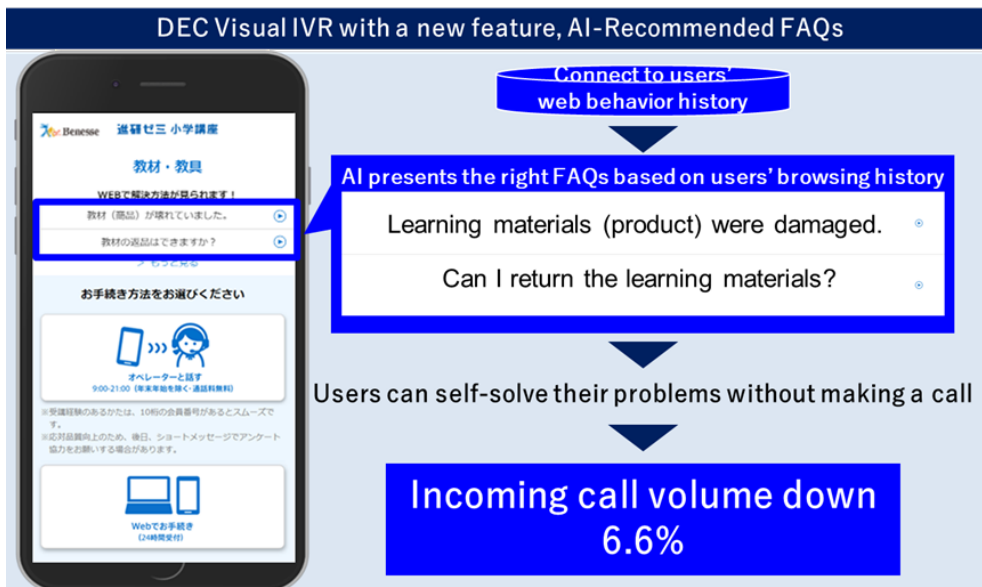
DEC Visual IVR with a new feature, AI-Recommended FAQs

Benesse 進研ゼミ 小学講座

教材・教具

WEBで解決方法が見られます！

教材（商品）が壊れていました。

教材の返品はできますか？

もっと見る

お手続き方法をお選びください

オペレーターと話す
9:00-21:00（年末年始を除く・通話料無料）

※受講経験のあるかたは、10桁の会員番号があるとスムーズです。
※応対品質向上のため、後日、ショートメッセージでアンケート協力をお願いする場合があります。

Webでお手続き
（24時間受付）

Connect to users' web behavior history

AI presents the right FAQs based on users' browsing history

Learning materials (product) were damaged.

Can I return the learning materials?

Users can self-solve their problems without making a call

Incoming call volume down 6.6%